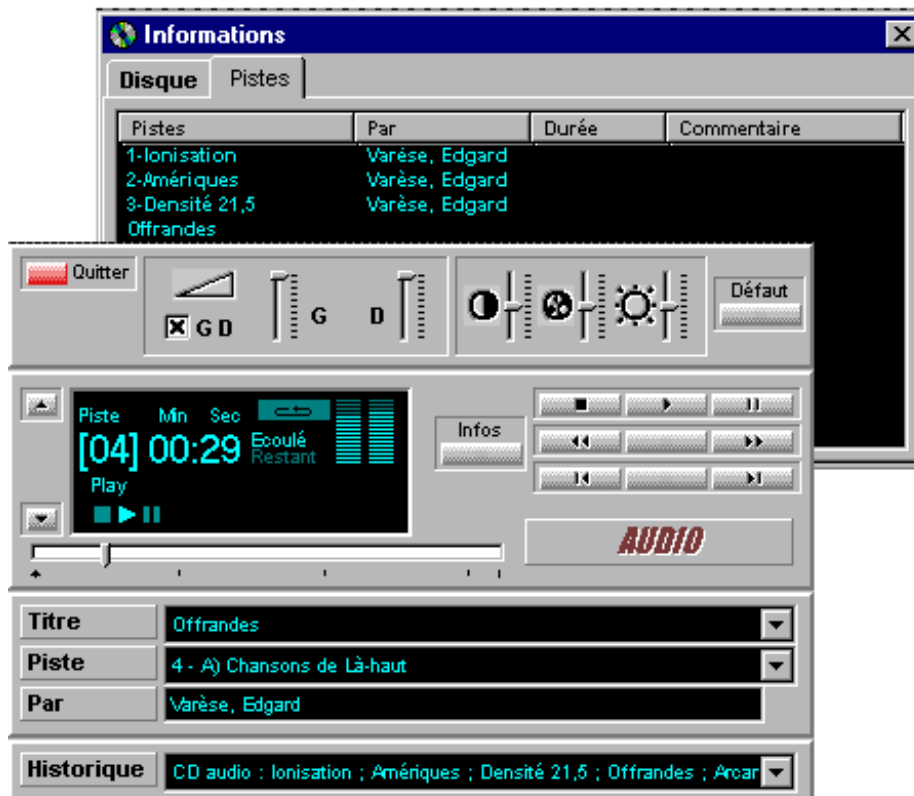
Informations

Disque | Pistes

| Pistes | Par | Durée | Commentaire |
|---|---|---|---|
| 1-Ionisation | Varèse, Edgard | | |
| 2-Amériques | Varèse, Edgard | | |
| 3-Densité 21,5 | Varèse, Edgard | | |
| Offrandes | | | |

Quitter

G D

G

D

Défaut

Piste Min Sec

[04] 00:29 Ecoulé Restant

Play

Infos

AUDIO

Titre Offrandes

Piste 4 - A) Chansons de Là-haut

Par Varèse, Edgard

Historique CD audio : Ionisation ; Amériques ; Densité 21,5 ; Offrandes ; Arcar